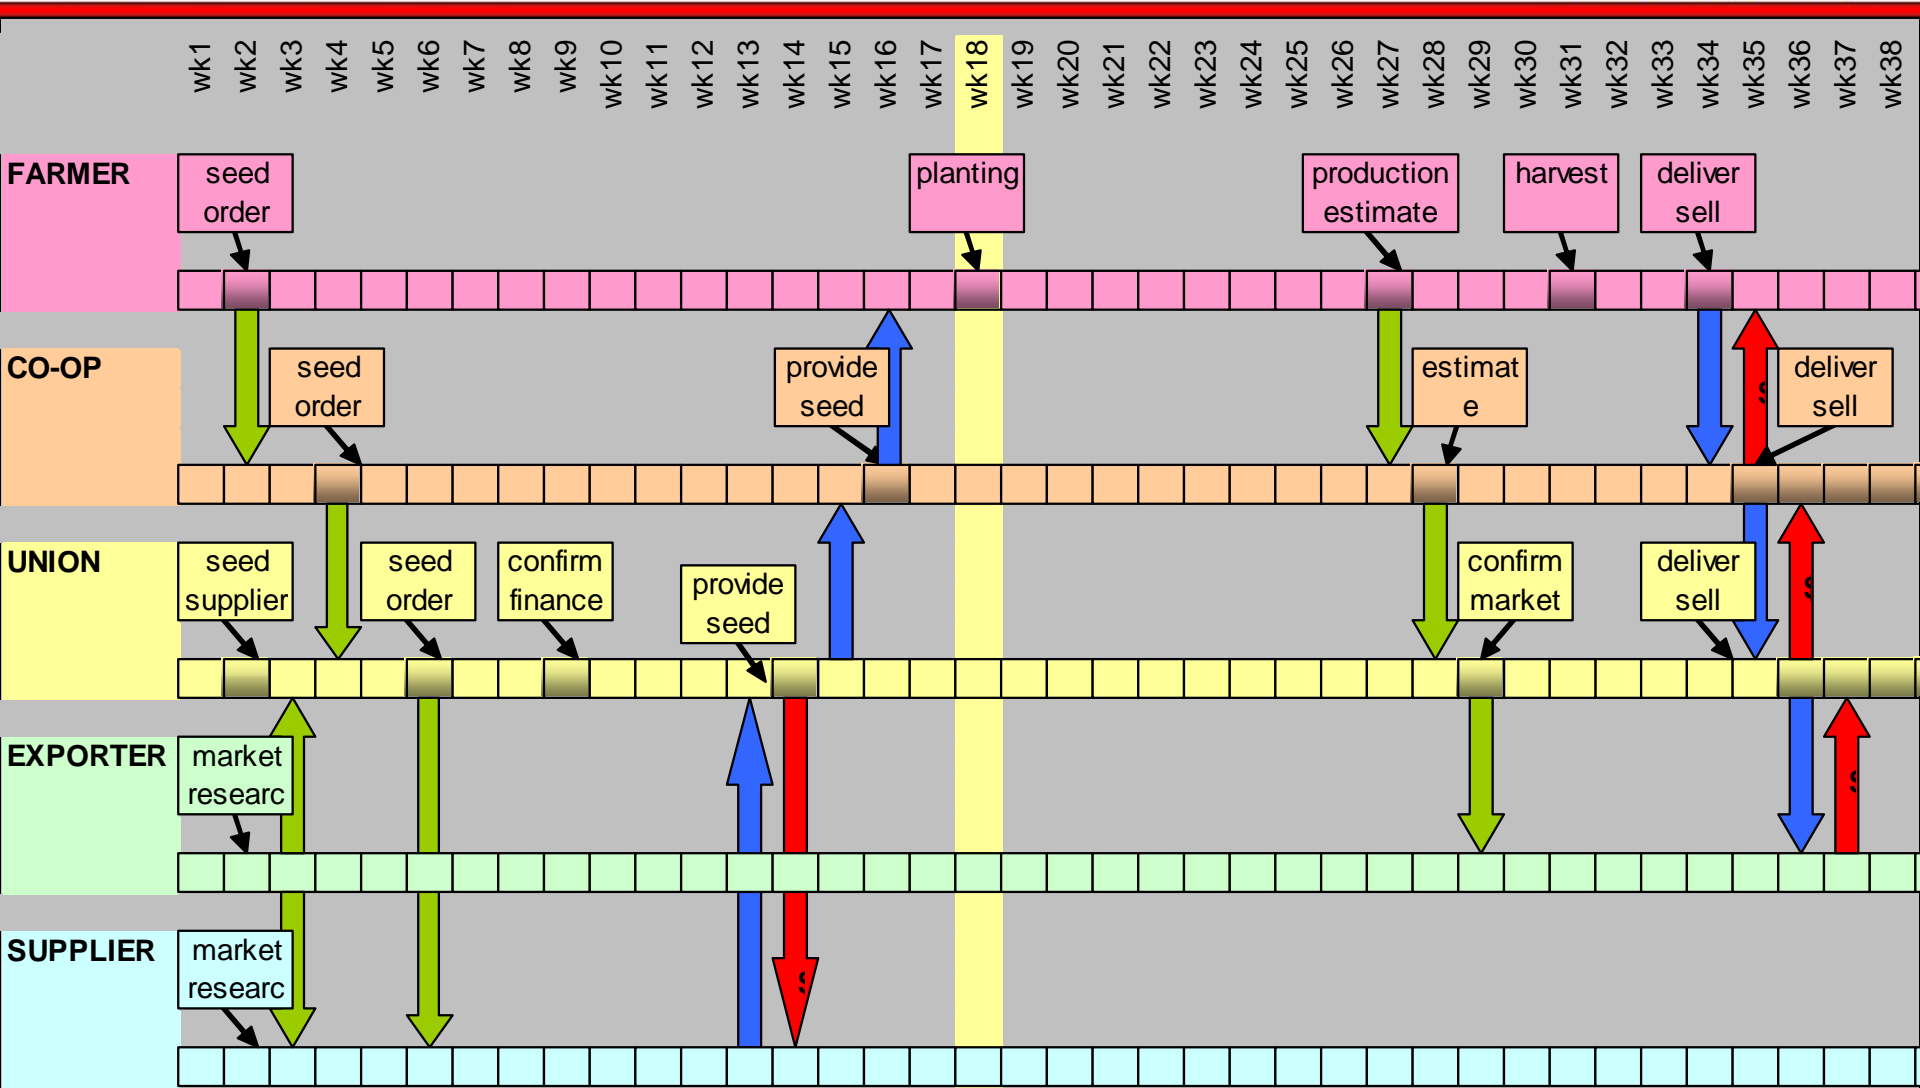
wk1 wk2 wk3 wk4 wk5 wk6 wk7 wk8 wk9 wk10 wk11 wk12 wk13 wk14 wk15 wk16 wk17 wk18 wk19 wk20 wk21 wk22 wk23 wk24 wk25 wk26 wk27 wk28 wk29 wk30 wk31 wk32 wk33 wk34 wk35 wk36 wk37 wk38

FARMER

seed order

planting

production estimate

harvest

deliver sell

CO-OP

seed order

provide seed

estimat e

deliver sell

$

UNION

seed supplier

seed order

confirm finance

provide seed

confirm market

deliver sell

$

EXPORTER

market researc

$

SUPPLIER

market researc

$